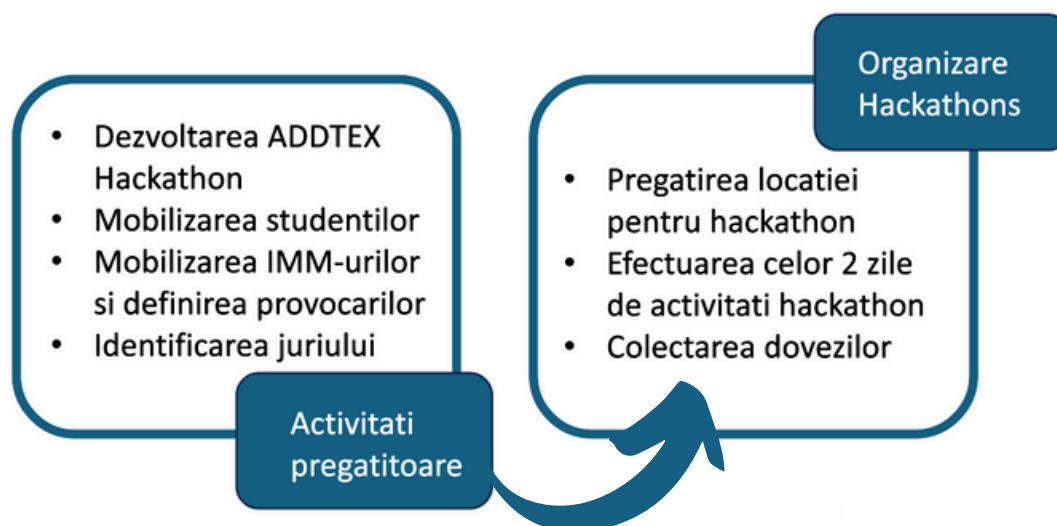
- Dezvoltarea ADDTEX Hackathon
- Mobilizarea studentilor
- Mobilizarea IMM-urilor si definirea provocarilor
- Identificarea juriului

Activitati pregatitoare

Organizare Hackathons

- Pregatirea locatiei pentru hackathon
- Efectuarea celor 2 zile de activitati hackathon
- Colectarea dovezilor